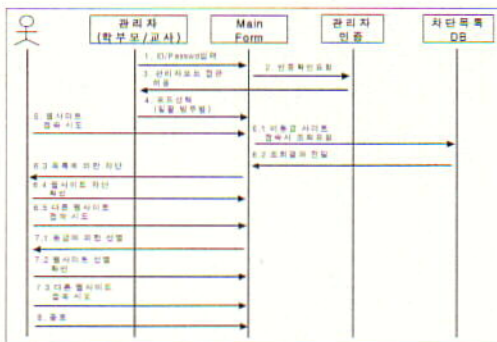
관리자
(학부모/교사)

Main Form

관리자 인증

차단목록 DB

1. ID/Password입력

2. 인증확인요청

3. 관리자모드 접근 허용

4. 모드선택 (일일 범주별)

5. 웹사이트 접속 시도

6.1 비동급 사이트 접속시 조회요청

6.2 조회결과 전달

6.3 목록에 의한 차단

6.4 웹사이트 차단 확인

6.5 다른 웹사이트 접속 시도

7.1 등급에 의한 선별

7.2 웹사이트 선별 확인

7.3 다른 웹사이트 접속 시도

8. 종료